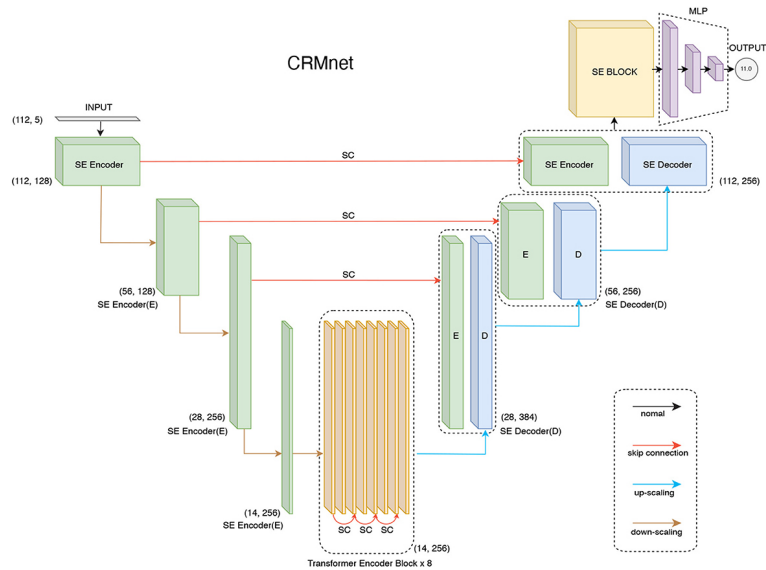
CRMnet

MLP

OUTPUT

SE BLOCK

11.0

INPUT

(112, 5)

SE Encoder

(112, 128)

SC

SE Encoder

SE Decoder

(112, 256)

SC

E

D

(56, 128)

SE Encoder(E)

SC

E

D

(56, 256)

SE Decoder(D)

(28, 256)

SE Encoder(E)

(28, 384)

SE Decoder(D)

(14, 256)

SE Encoder(E)

SC SC SC

(14, 256)

Transformer Encoder Block x 8

nomal

skip connection

up-scaling

down-scaling